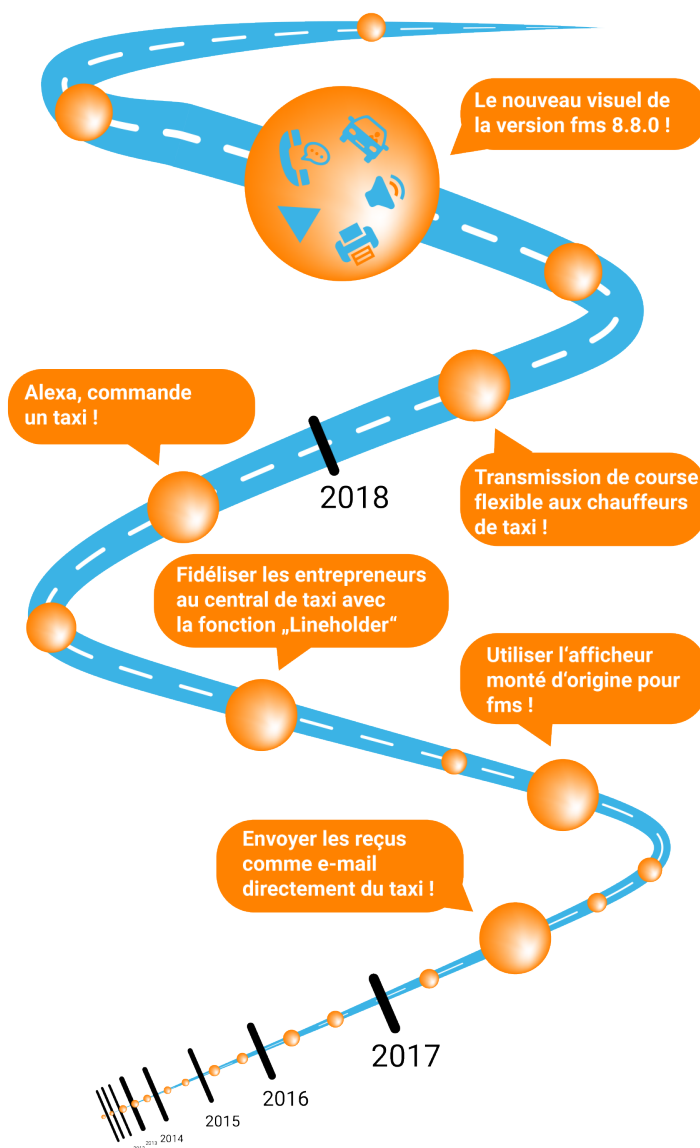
Le nouveau visuel de la version fms 8.8.0 !

Alexa, commande un taxi !

2018

Transmission de course flexible aux chauffeurs de taxi !

Fidéliser les entrepreneurs au central de taxi avec la fonction „Lineholder“

Utiliser l‘afficheur monté d‘origine pour fms !

Envoyer les reçus comme e-mail directement du taxi !

2017

2016

2015

2014

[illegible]

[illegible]